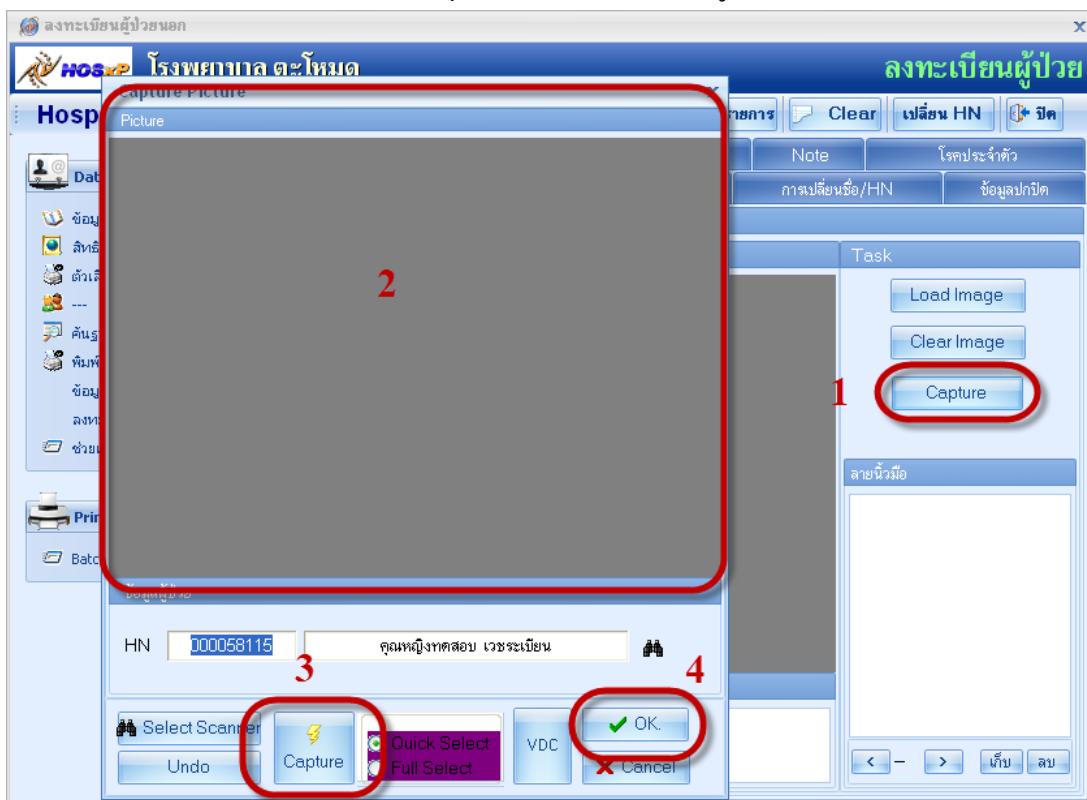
ลงทะเบียนผู้ป่วยนอก

HOSxP โรงพยาบาล ตะโหมด

ลงทะเบียนผู้ป่วย

Hosp

Capture Picture

Picture

รายการ Clear เปลี่ยน HN ปิด

Note โรคประจำตัว

การเปลี่ยนชื่อ/HN ข้อมูลปกปิด

Dat

ข้อมู

สิทธิ

ตัวเลื

---

ค้นรู

พิมพ์

ข้อมู

ลงทะ

ช่วย

Prin

Batc

Task

Load Image

Clear Image

Capture

1

2

ลายนิ้วมือ

ข้อมูลผู้ป่วย

HN 000058115 คุณหญิงทดสอบ เวชระเบียน

3

4

Select Scanner

Undo

Capture

Quick Select

Full Select

VDC

OK.

Cancel

เก็บ ลบ